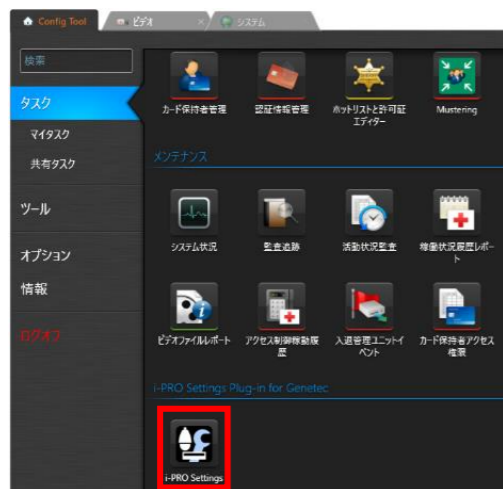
Config Tool | ビデオ | システム

検索

タスク

マイタスク

共有タスク

ツール

オプション

情報

ログオフ

カード保持者管理
認証情報管理
ホットリストと許可証エディター
Mustering

メンテナンス

システム状況
監査追跡
活動状況監査
稼働状況履歴レポート

ビデオファイルレポート
アクセス制御稼動履歴
入退管理ユニットイベント
カード保持者アクセス権限

i-PRO Settings Plug-in for Genetec

i-PRO Settings